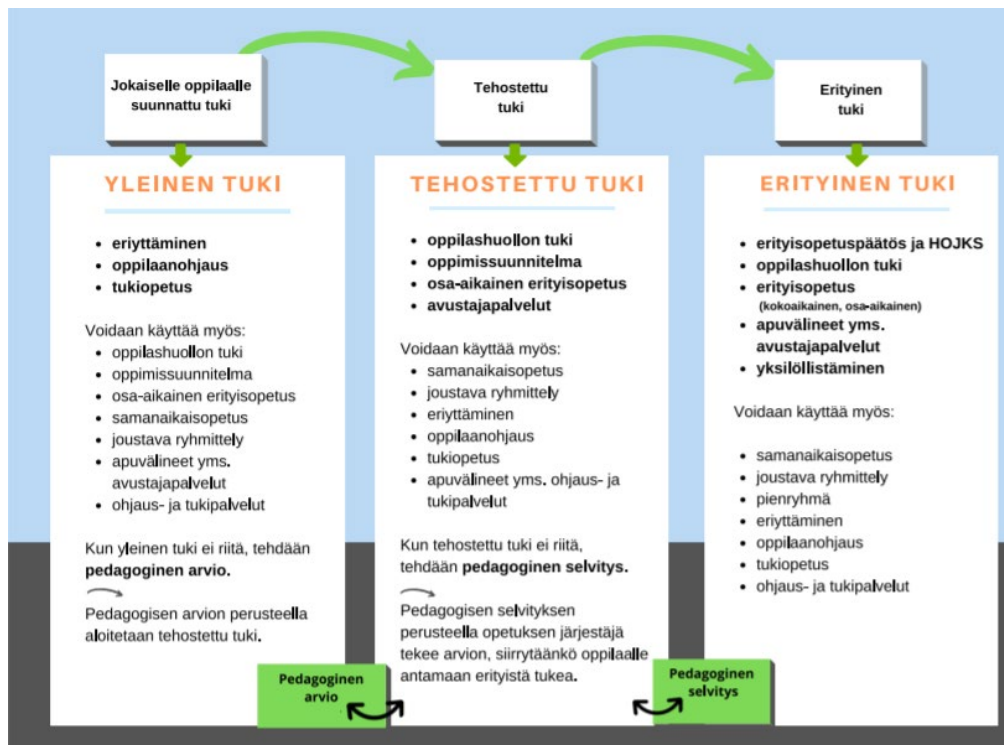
Jokaiselle oppilaalle suunnattu tuki

Tehostettu tuki

Erityinen tuki

YLEINEN TUKI

- eriyttäminen
- oppilaanohjaus
- tukiopetus

Voidaan käyttää myös:
- oppilashuollon tuki
- oppimissuunnitelma
- osa-aikainen erityisopetus
- samanaikaisopetus
- joustava ryhmittely
- apuvälineet yms. avustajapalvelut
- ohjaus- ja tukipalvelut

Kun yleinen tuki ei riitä, tehdään **pedagoginen arvio.**

Pedagogisen arvion perusteella aloitetaan tehostettu tuki.

TEHOSTETTU TUKI

- oppilashuollon tuki
- oppimissuunnitelma
- osa-aikainen erityisopetus
- avustajapalvelut

Voidaan käyttää myös:
- samanaikaisopetus
- joustava ryhmittely
- eriyttäminen
- oppilaanohjaus
- tukiopetus
- apuvälineet yms. ohjaus- ja tukipalvelut

Kun tehostettu tuki ei riitä, tehdään **pedagoginen selvitys.**

Pedagogisen selvityksen perusteella opetuksen järjestäjä tekee arvion, siirrytäänkö oppilaalle antamaan erityistä tukea.

ERITYINEN TUKI

- erityisopetuspäätös ja HOJKS
- oppilashuollon tuki
- erityisopetus (kokoaikainen, osa-aikainen)
- apuvälineet yms. avustajapalvelut
- yksilöllistäminen

Voidaan käyttää myös:

- samanaikaisopetus
- joustava ryhmittely
- pienryhmä
- eriyttäminen
- oppilaanohjaus
- tukiopetus
- ohjaus- ja tukipalvelut

Pedagoginen arvio

Pedagoginen selvitys